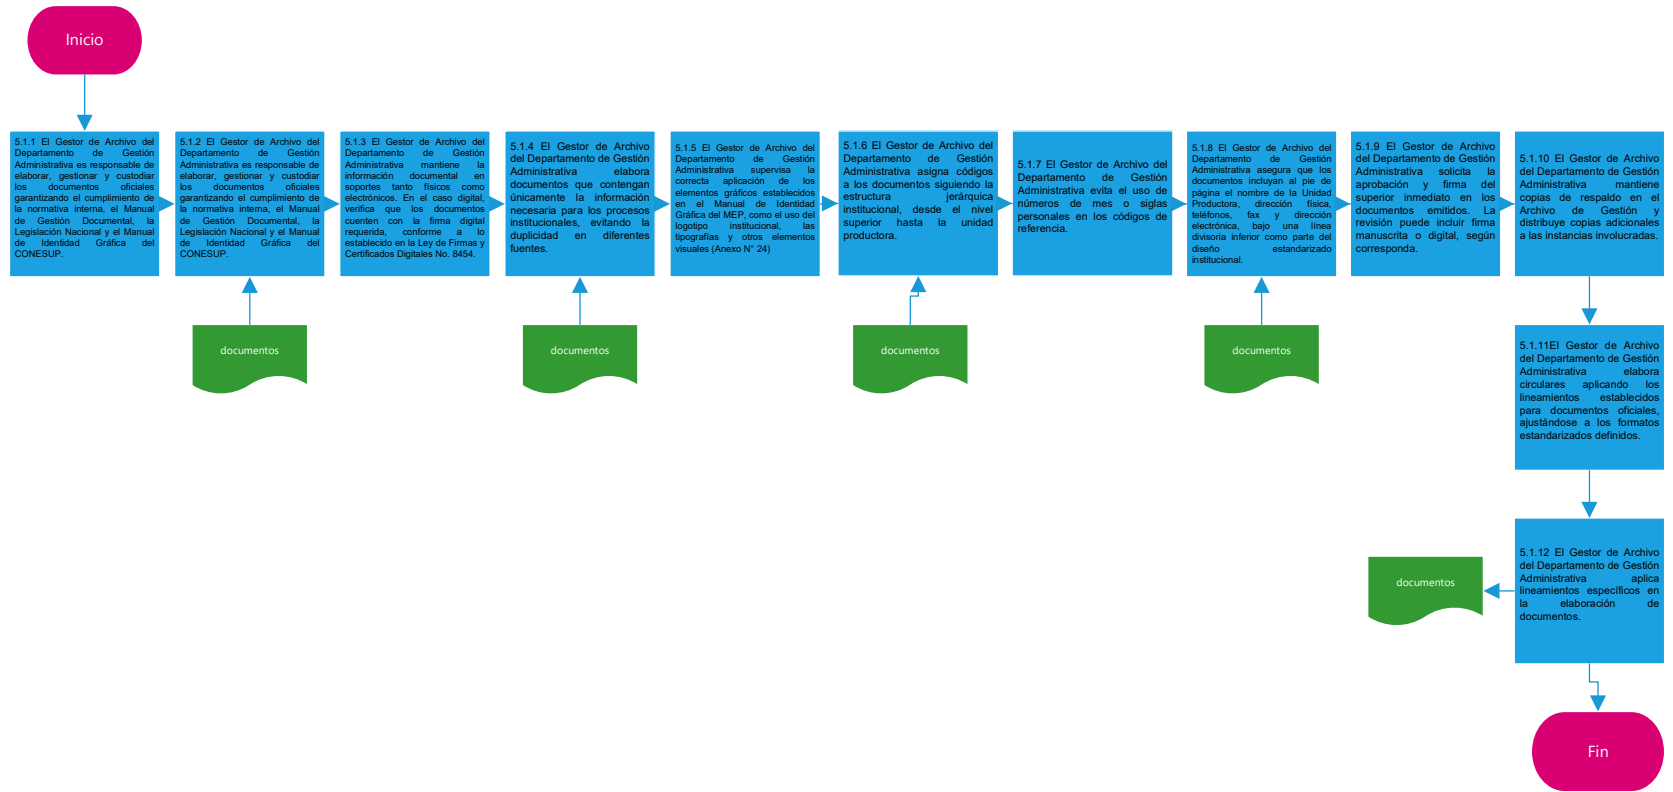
Inicio

5.1.1 El Gestor de Archivo del Departamento de Gestión Administrativa es responsable de elaborar, gestionar y custodiar los documentos oficiales garantizando el cumplimiento de la normativa interna, el Manual de Gestión Documental, la Legislación Nacional y el Manual de Identidad Gráfica del CONESUP.

5.1.2 El Gestor de Archivo del Departamento de Gestión Administrativa es responsable de elaborar, gestionar y custodiar los documentos oficiales garantizando el cumplimiento de la normativa interna, el Manual de Gestión Documental, la Legislación Nacional y el Manual de Identidad Gráfica del CONESUP.

5.1.3 El Gestor de Archivo del Departamento de Gestión Administrativa mantiene la información documental en soportes tanto físicos como electrónicos. En el caso digital, verifica que los documentos cuenten con la firma digital requerida, conforme a lo establecido en la Ley de Firmas y Certificados Digitales No. 8454.

5.1.4 El Gestor de Archivo del Departamento de Gestión Administrativa elabora documentos que contengan únicamente la información necesaria para los procesos institucionales, evitando la duplicidad en diferentes fuentes.

5.1.5 El Gestor de Archivo del Departamento de Gestión Administrativa supervisa la correcta aplicación de los elementos gráficos establecidos en el Manual de Identidad Gráfica del MEP, como el uso del logotipo institucional, las tipografías y otros elementos visuales (Anexo N° 24)

5.1.6 El Gestor de Archivo del Departamento de Gestión Administrativa asigna códigos a los documentos siguiendo la estructura jerárquica institucional, desde el nivel superior hasta la unidad productora.

5.1.7 El Gestor de Archivo del Departamento de Gestión Administrativa evita el uso de números de mes o siglas personales en los códigos de referencia.

5.1.8 El Gestor de Archivo del Departamento de Gestión Administrativa asegura que los documentos incluyan al pie de página el nombre de la Unidad Productora, dirección física, teléfonos, fax y dirección electrónica, bajo una línea divisoria inferior como parte del diseño estandarizado institucional.

5.1.9 El Gestor de Archivo del Departamento de Gestión Administrativa solicita la aprobación y firma del superior inmediato en los documentos emitidos. La revisión puede incluir firma manuscrita o digital, según corresponda.

5.1.10 El Gestor de Archivo del Departamento de Gestión Administrativa mantiene copias de respaldo en el Archivo de Gestión y distribuye copias adicionales a las instancias involucradas.

documentos

documentos

documentos

documentos

5.1.11El Gestor de Archivo del Departamento de Gestión Administrativa elabora circulares aplicando los lineamientos establecidos para documentos oficiales, ajustándose a los formatos estandarizados definidos.

documentos

5.1.12 El Gestor de Archivo del Departamento de Gestión Administrativa aplica lineamientos específicos en la elaboración de documentos.

Fin